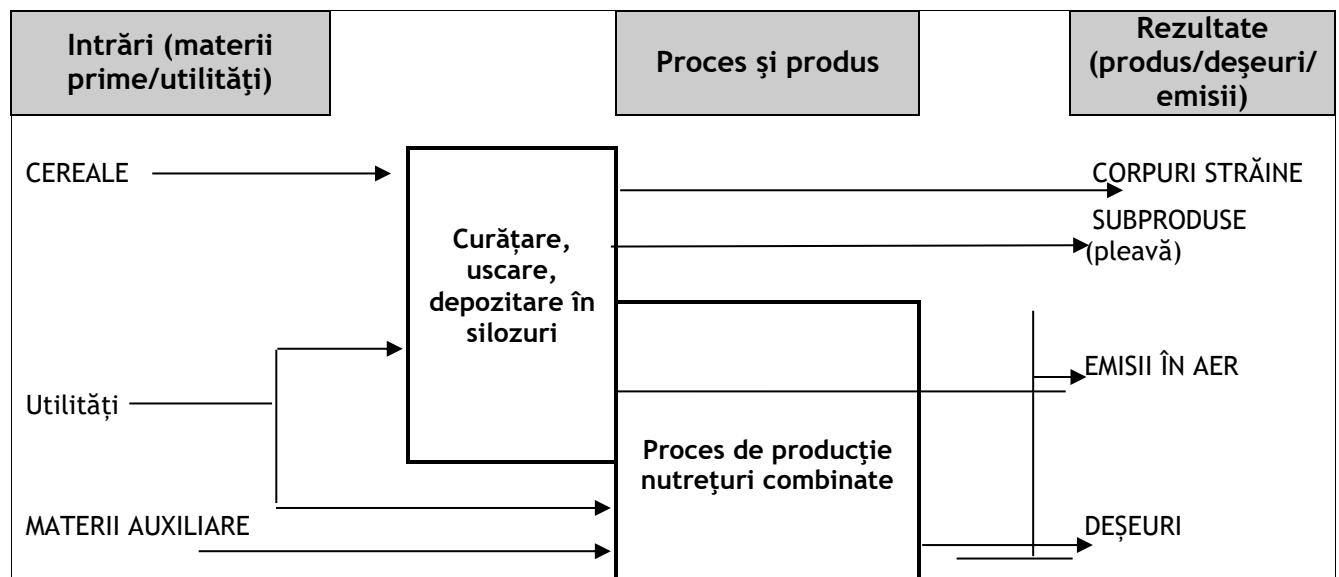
Intrări (materii prime/utilităţi)

Proces şi produs

Rezultate (produs/deşeuri/ emisii)

CEREALE

Curățare, uscare, depozitare în silozuri

CORPURI STRĂINE

SUBPRODUSE (pleavă)

Utilităţi

EMISII ÎN AER

Proces de producție nutreţuri combinate

MATERII AUXILIARE

DEŞEURI